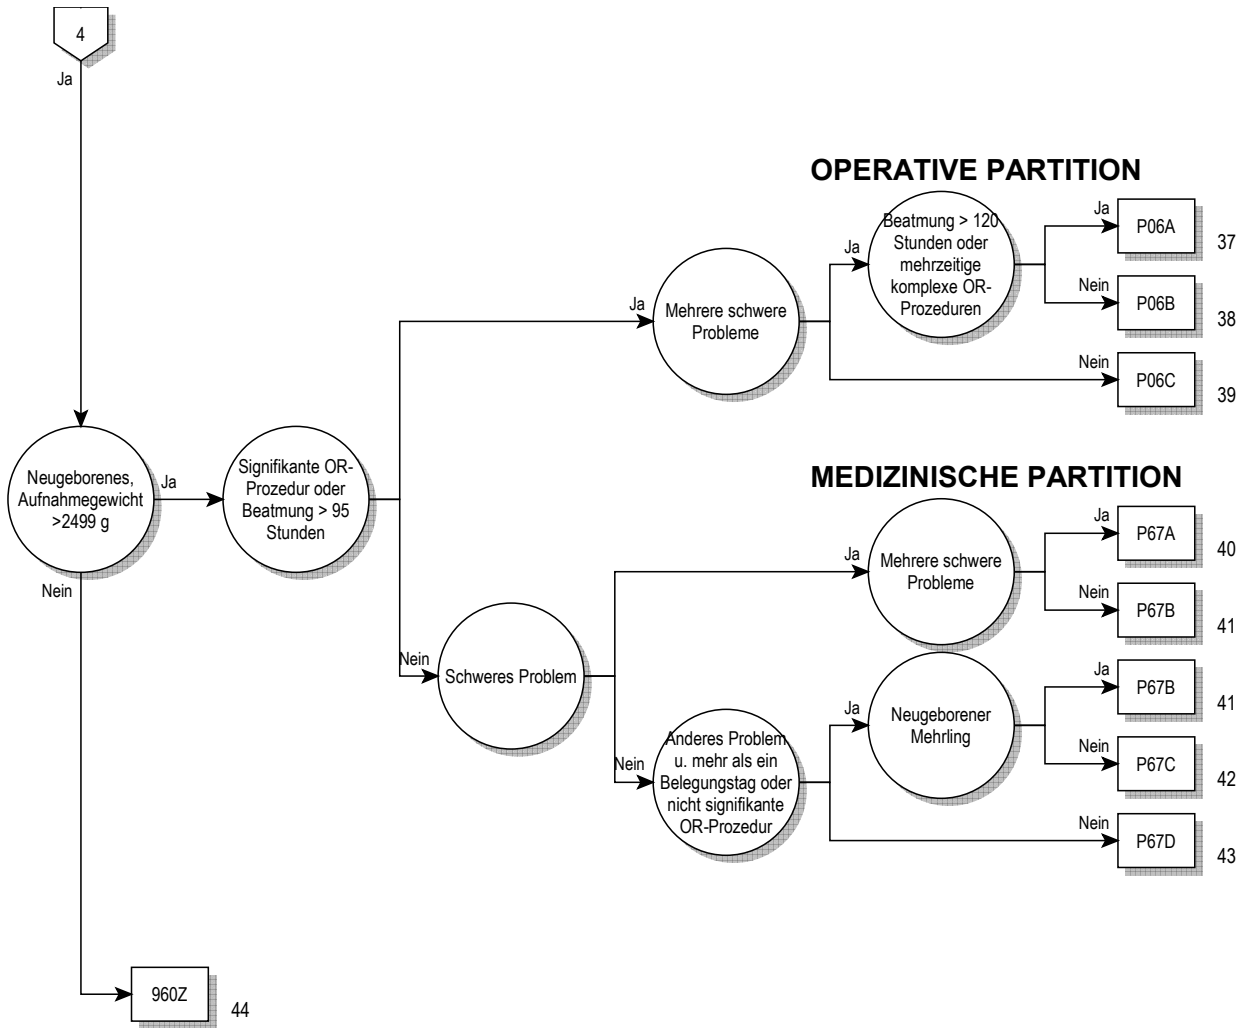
4

Ja

OPERATIVE PARTITION

Neugeborenes, Aufnahmegewicht >2499 g

Ja

Signifikante OR-Prozedur oder Beatmung > 95 Stunden

Ja

Mehrere schwere Probleme

Ja

Beatmung > 120 Stunden oder mehrzeitige komplexe OR-Prozeduren

Ja

P06A

37

Nein

P06B

38

Nein

P06C

39

MEDIZINISCHE PARTITION

Nein

Schweres Problem

Ja

Mehrere schwere Probleme

Ja

P67A

40

Nein

P67B

41

Nein

Anderes Problem u. mehr als ein Belegungstag oder nicht signifikante OR-Prozedur

Ja

Neugeborener Mehrling

Ja

P67B

41

Nein

P67C

42

Nein

P67D

43

Nein

960Z

44